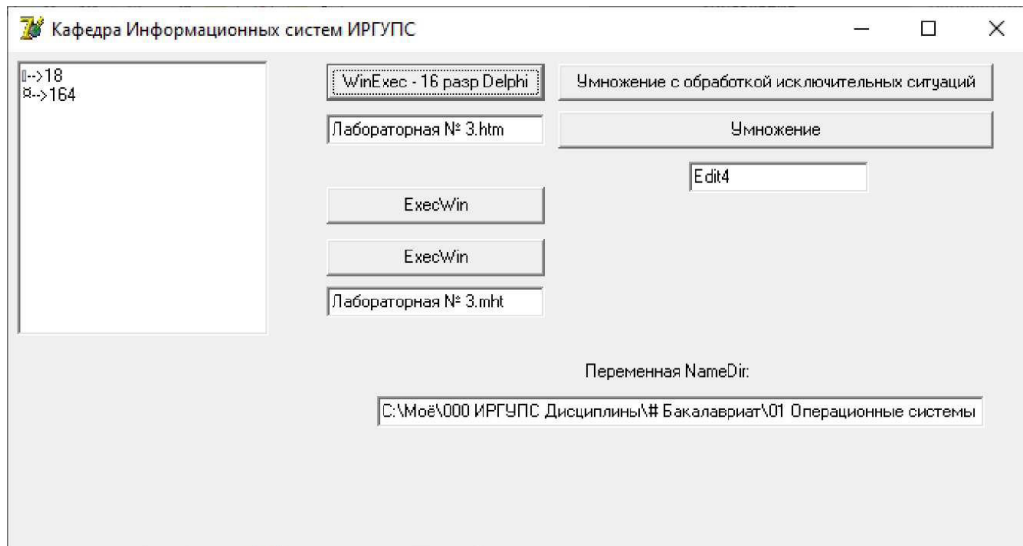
Кафедра Информационных систем ИРГУПС

▯-->18
¤-->164

WinExec - 16 разр Delphi

Умножение с обработкой исключительных ситуаций

Лабораторная № 3.htm

Умножение

Edit4

ExecWin

ExecWin

Лабораторная № 3.mht

Переменная NameDir:

C:\Моё\000 ИРГУПС Дисциплины\# Бакалавриат\01 Операционные системы